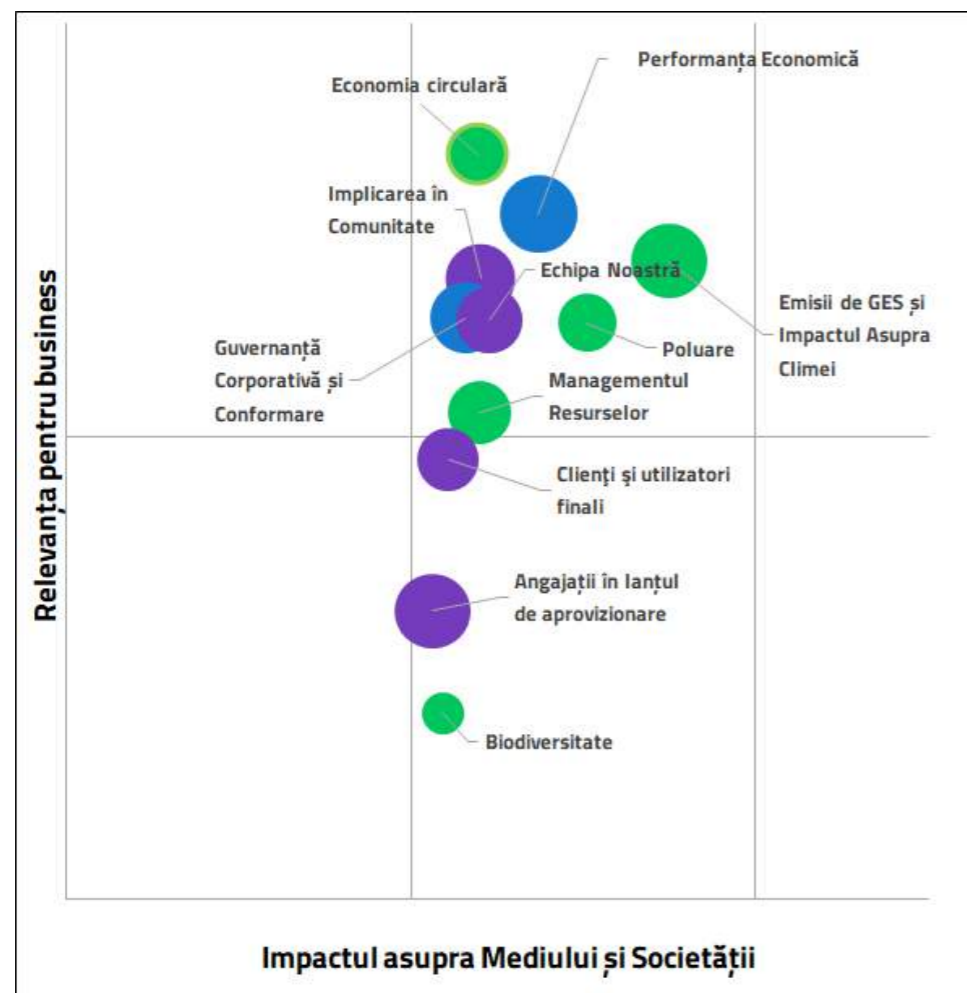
Performanța Economică

Economia circulară

Implicarea în Comunitate

Echipa Noastră

Emisii de GES și Impactul Asupra Climei

Poluare

Guvernanță Corporativă și Conformare

Managementul Resurselor

Clienți și utilizatori finali

Angajații în lanțul de aprovizionare

Biodiversitate

Relevanța pentru business

Impactul asupra Mediului și Societății